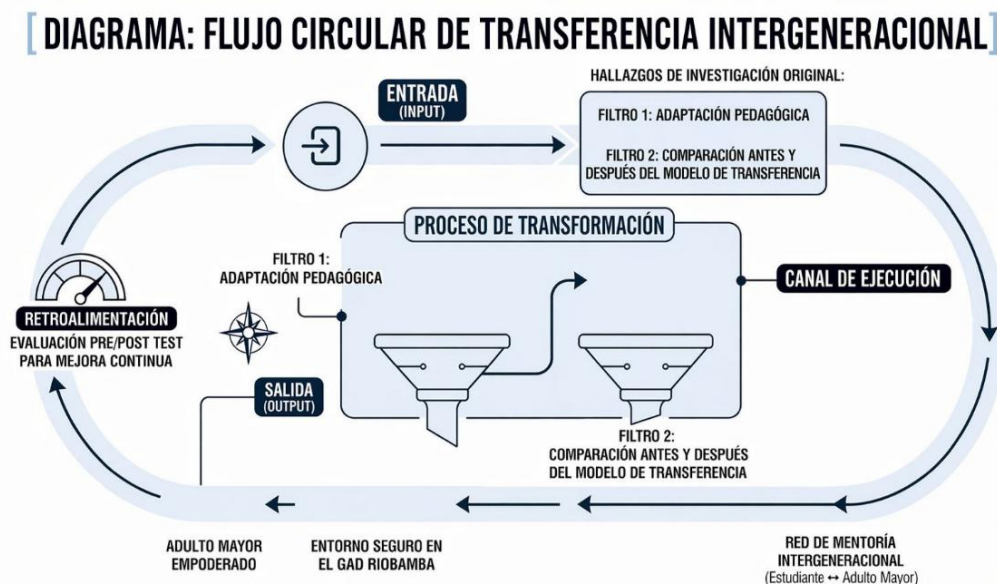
[DIAGRAMA: FLUJO CIRCULAR DE TRANSFERENCIA INTERGENERACIONAL]

ENTRADA
(INPUT)

HALLAZGOS DE INVESTIGACIÓN ORIGINAL:

FILTRO 1: ADAPTACIÓN PEDAGÓGICA

FILTRO 2: COMPARACIÓN ANTES Y DESPUÉS DEL MODELO DE TRANSFERENCIA

PROCESO DE TRANSFORMACIÓN

FILTRO 1: ADAPTACIÓN PEDAGÓGICA

CANAL DE EJECUCIÓN

RETROALIMENTACIÓN

EVALUACIÓN PRE/POST TEST PARA MEJORA CONTINUA

SALIDA
(OUTPUT)

FILTRO 2: COMPARACIÓN ANTES Y DESPUÉS DEL MODELO DE TRANSFERENCIA

ADULTO MAYOR EMPODERADO

ENTORNO SEGURO EN EL GAD RIOBAMBA

RED DE MENTORÍA INTERGENERACIONAL
(Estudiante ↔ Adulto Mayor)